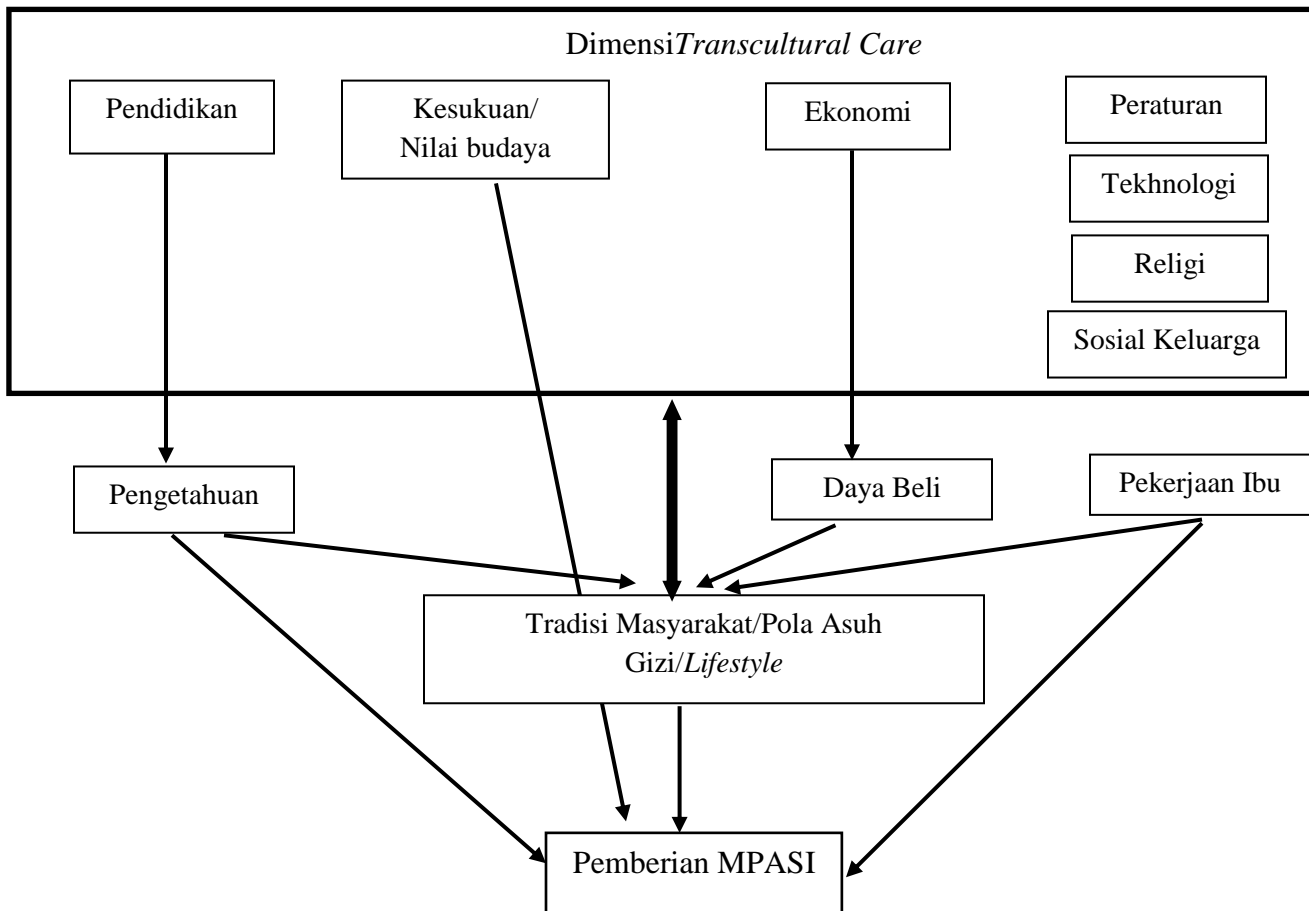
Dimensi*Transcultural Care*

Pendidikan

Kesukuan/ Nilai budaya

Ekonomi

Peraturan

Tekhnologi

Religi

Sosial Keluarga

Pengetahuan

Daya Beli

Pekerjaan Ibu

Tradisi Masyarakat/Pola Asuh Gizi/*Lifestyle*

Pemberian MPASI